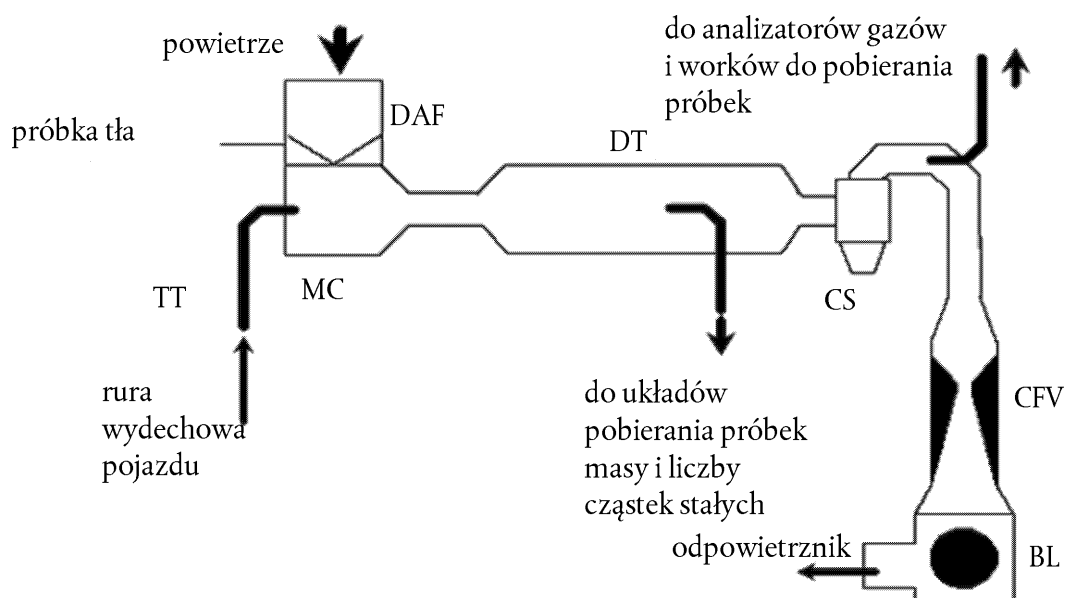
powietrze

DAF

próbka tła

DT

do analizatorów gazów i worków do pobierania próbek

TT

MC

CS

rura wydechowa pojazdu

do układów pobierania próbek masy i liczby cząstek stałych

CFV

odpowietrznik

BL